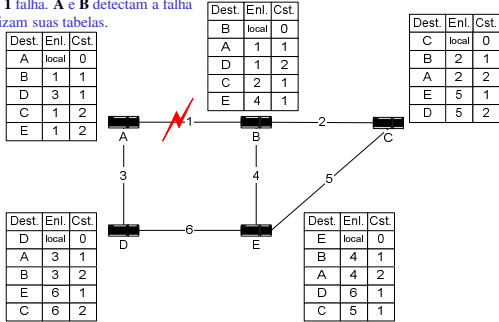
1 falha. **A** e **B** detectam a falha
izam suas tabelas.

| Dest. | Enl. | Cst. |
|---|---|---|
| A | local | 0 |
| B | 1 | 1 |
| D | 3 | 1 |
| C | 1 | 2 |
| E | 1 | 2 |

| Dest. | Enl. | Cst. |
|---|---|---|
| B | local | 0 |
| A | 1 | 1 |
| D | 1 | 2 |
| C | 2 | 1 |
| E | 4 | 1 |

| Dest. | Enl. | Cst. |
|---|---|---|
| C | local | 0 |
| B | 2 | 1 |
| A | 2 | 2 |
| E | 5 | 1 |
| D | 5 | 2 |

A 1 B 2 C
3 4 5
D 6 E

| Dest. | Enl. | Cst. |
|---|---|---|
| D | local | 0 |
| A | 3 | 1 |
| B | 3 | 2 |
| E | 6 | 1 |
| C | 6 | 2 |

| Dest. | Enl. | Cst. |
|---|---|---|
| E | local | 0 |
| B | 4 | 1 |
| A | 4 | 2 |
| D | 6 | 1 |
| C | 5 | 1 |